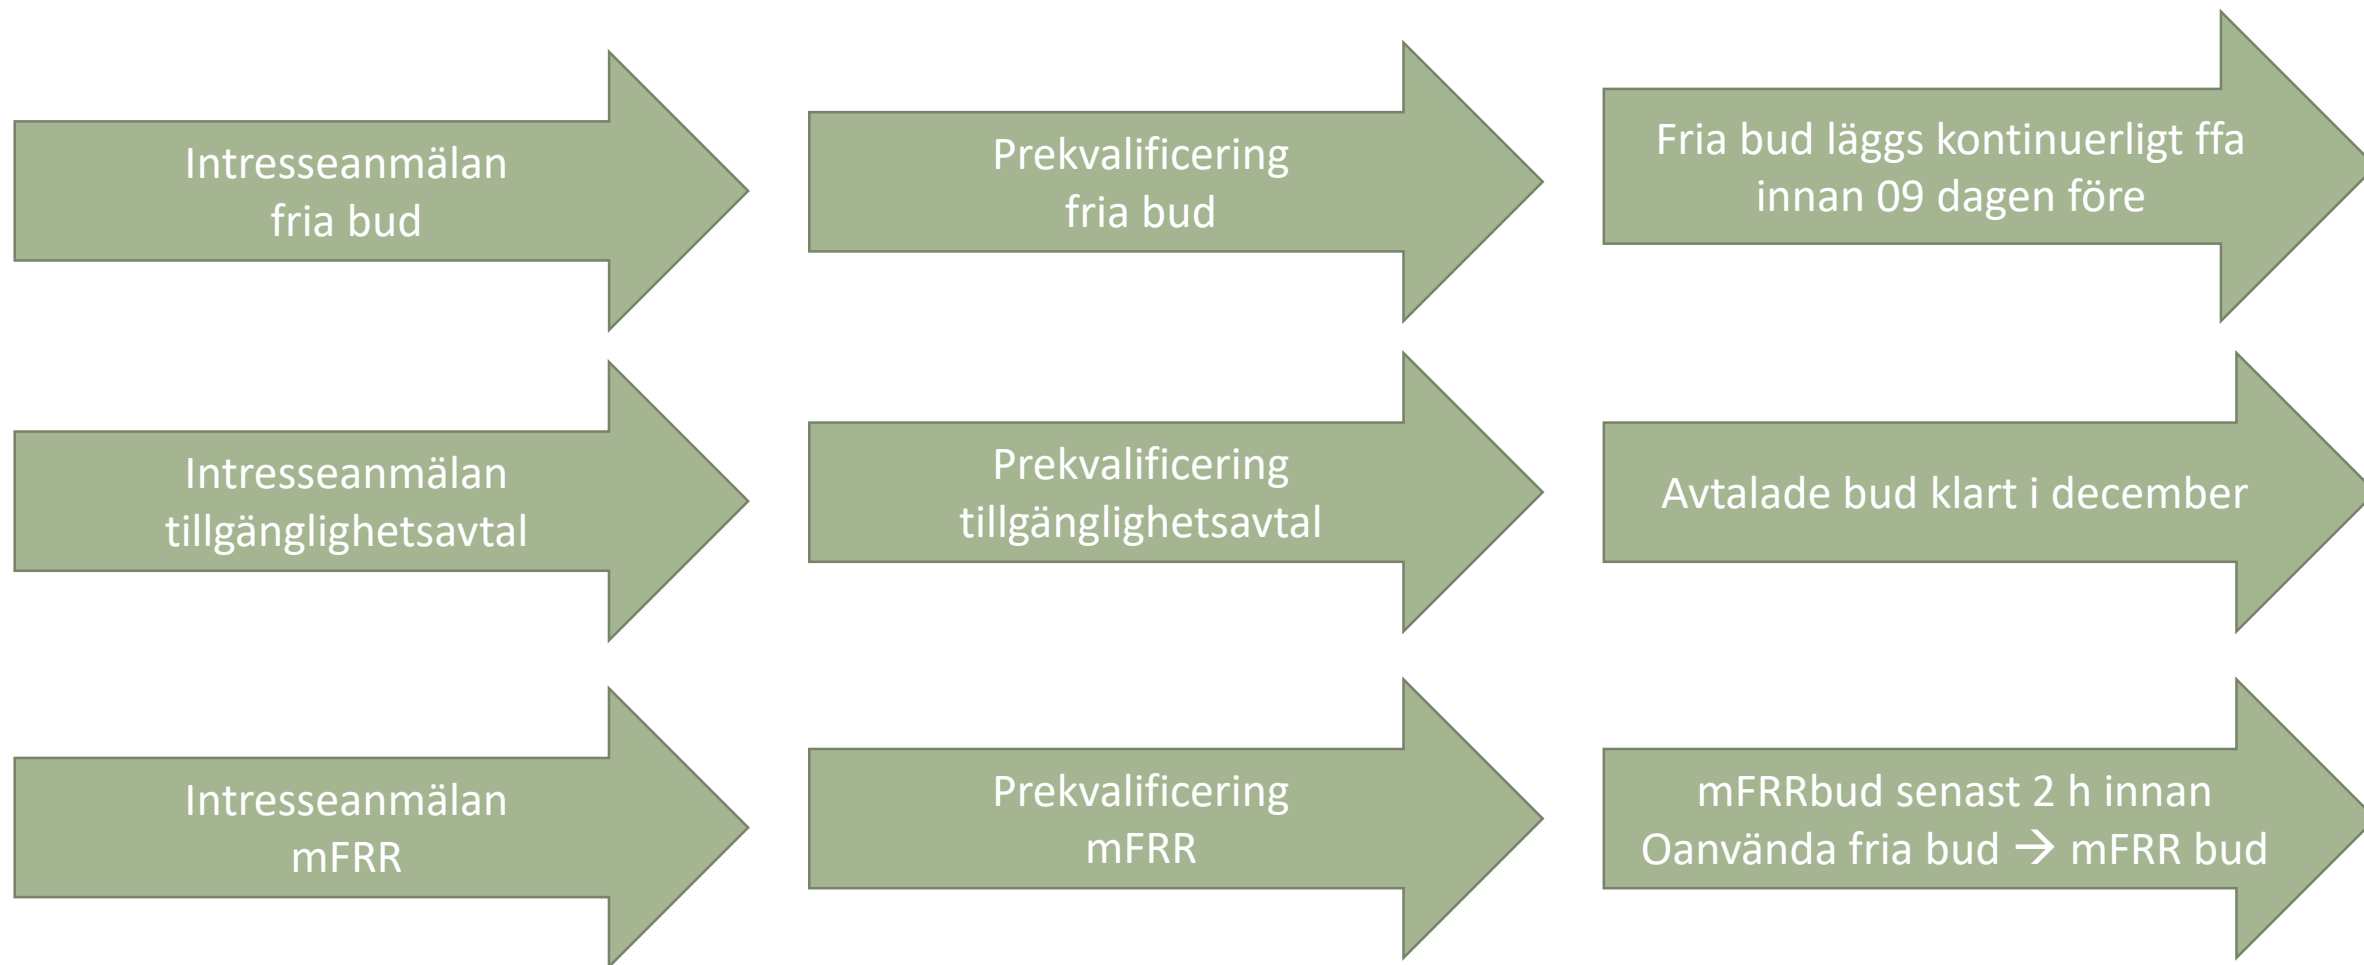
Intresseanmälan fria bud

Prekvalificering fria bud

Fria bud läggs kontinuerligt ffa innan 09 dagen före

Intresseanmälan tillgänglighetsavtal

Prekvalificering tillgänglighetsavtal

Avtalade bud klart i december

Intresseanmälan mFRR

Prekvalificering mFRR

mFRRbud senast 2 h innan
Oanvända fria bud $\rightarrow$ mFRR bud